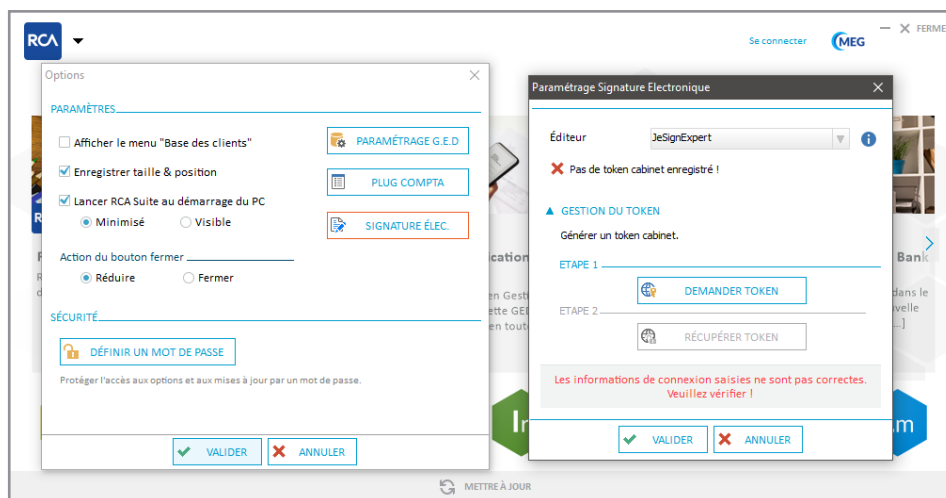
RCA

Se connecter MEG FERME

Options

PARAMÈTRES

Afficher le menu "Base des clients"

Enregistrer taille & position

Lancer RCA Suite au démarrage du PC

Minimisé Visible

Action du bouton fermer

Réduire Fermer

PARAMÉTRAGE G.E.D

PLUG COMPTA

SIGNATURE ÉLEC.

SÉCURITÉ

DÉFINIR UN MOT DE PASSE

Protéger l'accès aux options et aux mises à jour par un mot de passe.

VALIDER ANNULER

Paramétrage Signature Electronique

Éditeur JeSignExpert

Pas de token cabinet enregistré !

GESTION DU TOKEN

Générer un token cabinet.

ETAPE 1

DEMANDER TOKEN

ETAPE 2

RÉCUPÉRER TOKEN

Les informations de connexion saisies ne sont pas correctes. Veuillez vérifier !

VALIDER ANNULER

METTRE À JOUR